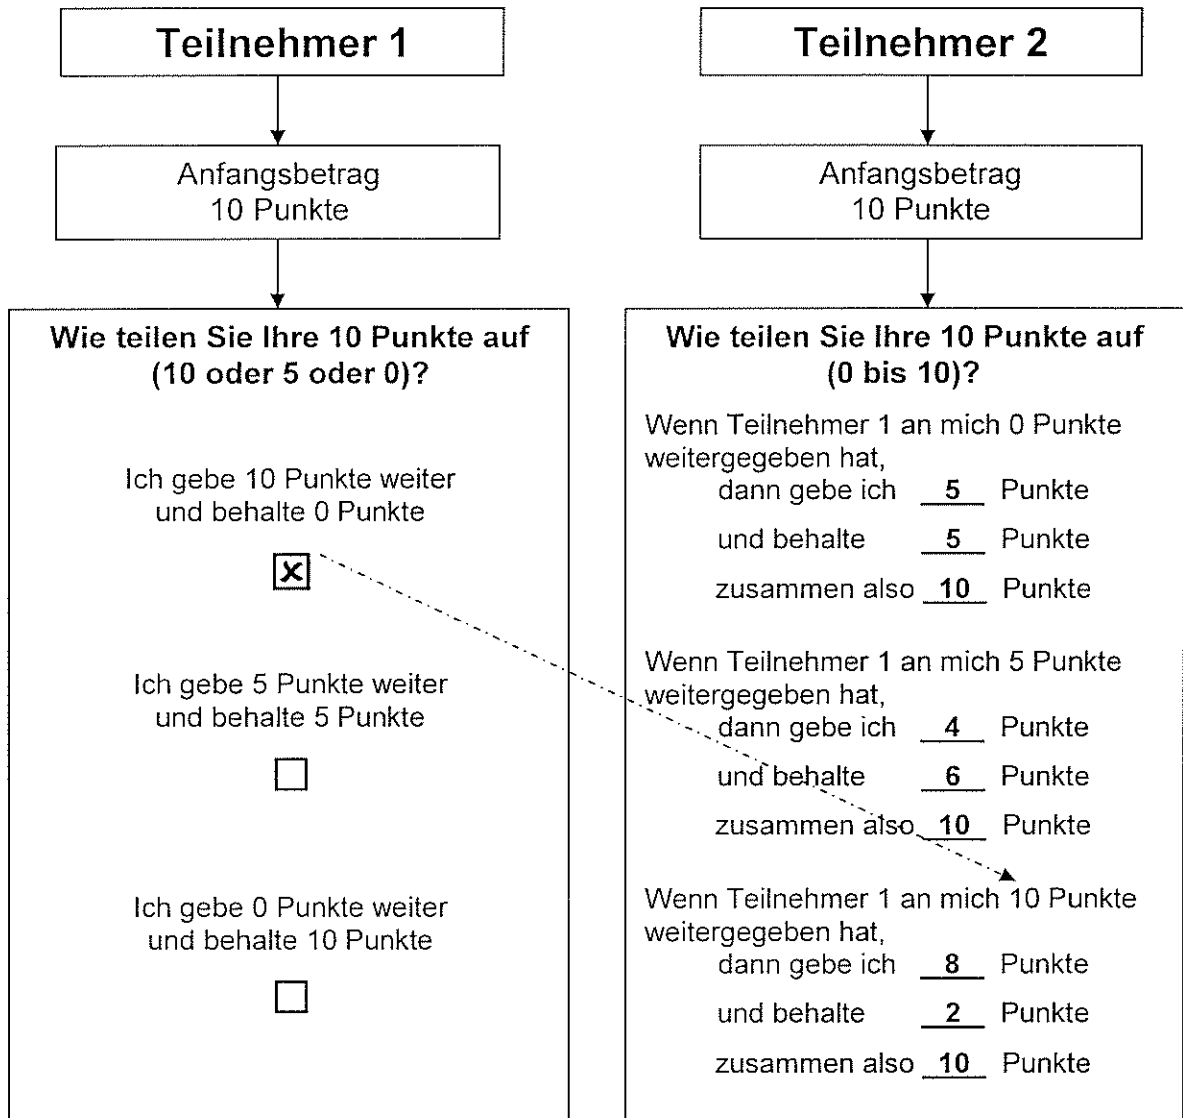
Teilnehmer 1

Anfangsbetrag
10 Punkte

Wie teilen Sie Ihre 10 Punkte auf (10 oder 5 oder 0)?

Ich gebe 10 Punkte weiter
und behalte 0 Punkte

☒

Ich gebe 5 Punkte weiter
und behalte 5 Punkte

☐

Ich gebe 0 Punkte weiter
und behalte 10 Punkte

☐

Teilnehmer 2

Anfangsbetrag
10 Punkte

Wie teilen Sie Ihre 10 Punkte auf (0 bis 10)?

Wenn Teilnehmer 1 an mich 0 Punkte weitergegeben hat,
dann gebe ich 5 Punkte
und behalte 5 Punkte
zusammen also 10 Punkte

Wenn Teilnehmer 1 an mich 5 Punkte weitergegeben hat,
dann gebe ich 4 Punkte
und behalte 6 Punkte
zusammen also 10 Punkte

Wenn Teilnehmer 1 an mich 10 Punkte weitergegeben hat,
dann gebe ich 8 Punkte
und behalte 2 Punkte
zusammen also 10 Punkte